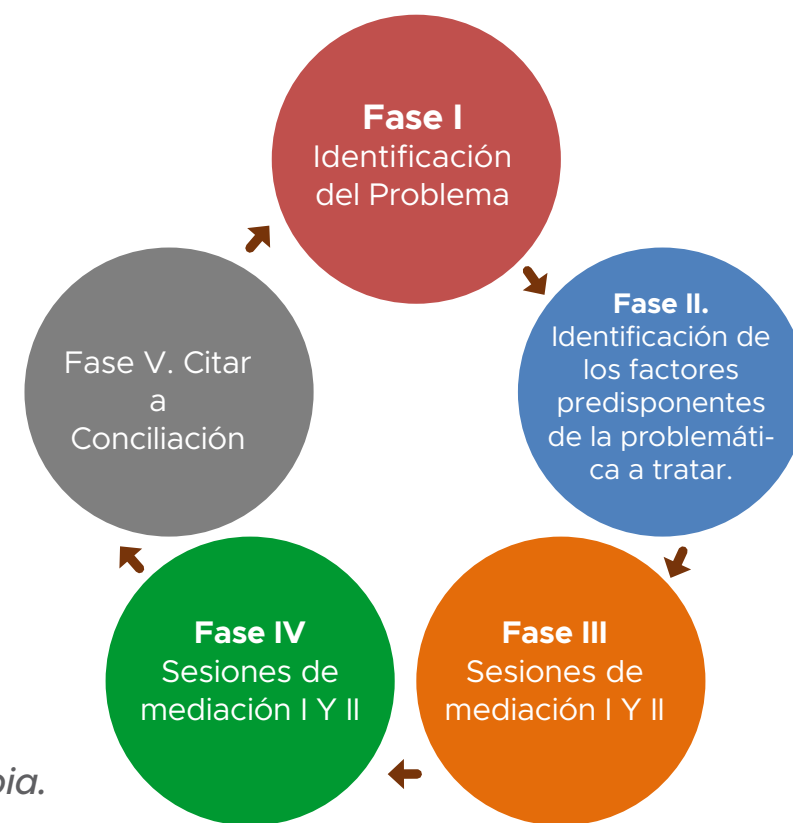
**Fase I**
Identificación del Problema

**Fase II.**
Identificación de los factores predisponentes de la problemática a tratar.

**Fase III**
Sesiones de mediación I Y II

**Fase IV**
Sesiones de mediación I Y II

Fase V. Citar a Conciliación

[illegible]ia.